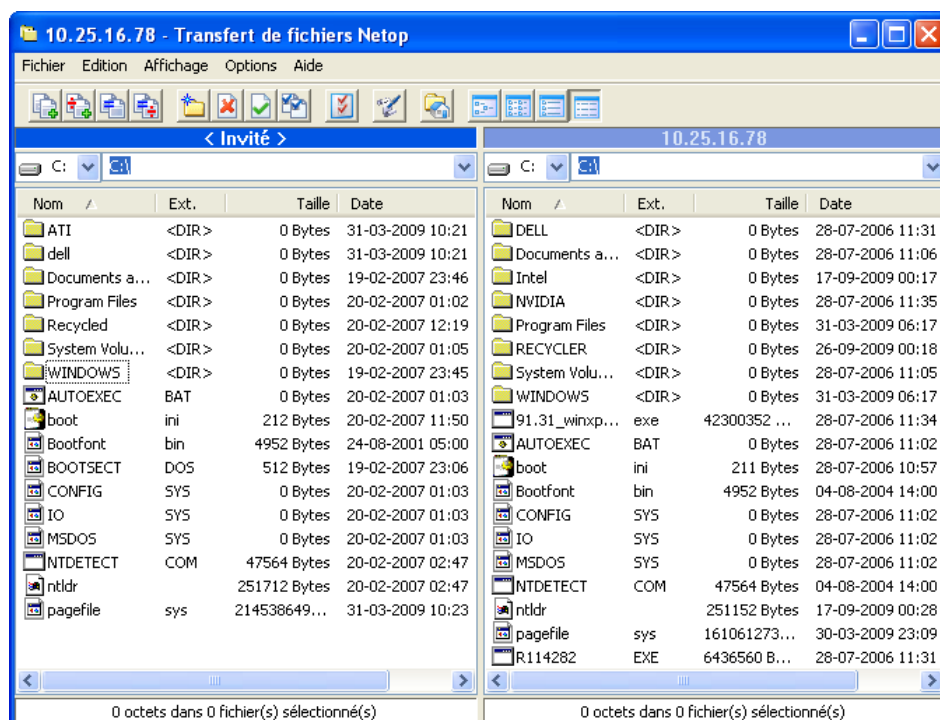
10.25.16.78 - Transfert de fichiers Netop

Fichier Edition Affichage Options Aide

< Invité >

C: C:\

| Nom | Ext. | Taille | Date |
|---|---|---|---|
| ATI | <DIR> | 0 Bytes | 31-03-2009 10:21 |
| dell | <DIR> | 0 Bytes | 31-03-2009 10:21 |
| Documents a... | <DIR> | 0 Bytes | 19-02-2007 23:46 |
| Program Files | <DIR> | 0 Bytes | 20-02-2007 01:02 |
| Recycled | <DIR> | 0 Bytes | 20-02-2007 12:19 |
| System Volu... | <DIR> | 0 Bytes | 20-02-2007 01:05 |
| WINDOWS | <DIR> | 0 Bytes | 19-02-2007 23:45 |
| AUTOEXEC | BAT | 0 Bytes | 20-02-2007 01:03 |
| boot | ini | 212 Bytes | 20-02-2007 11:50 |
| Bootfont | bin | 4952 Bytes | 24-08-2001 05:00 |
| BOOTSECT | DOS | 512 Bytes | 19-02-2007 23:06 |
| CONFIG | SYS | 0 Bytes | 20-02-2007 01:03 |
| IO | SYS | 0 Bytes | 20-02-2007 01:03 |
| MSDOS | SYS | 0 Bytes | 20-02-2007 01:03 |
| NTDETECT | COM | 47564 Bytes | 20-02-2007 02:47 |
| ntldr | | 251712 Bytes | 20-02-2007 02:47 |
| pagefile | sys | 214538649... | 31-03-2009 10:23 |

0 octets dans 0 fichier(s) sélectionné(s)

10.25.16.78

C: C:\

| Nom | Ext. | Taille | Date |
|---|---|---|---|
| DELL | <DIR> | 0 Bytes | 28-07-2006 11:31 |
| Documents a... | <DIR> | 0 Bytes | 28-07-2006 11:06 |
| Intel | <DIR> | 0 Bytes | 17-09-2009 00:17 |
| NVIDIA | <DIR> | 0 Bytes | 28-07-2006 11:35 |
| Program Files | <DIR> | 0 Bytes | 31-03-2009 06:17 |
| RECYCLER | <DIR> | 0 Bytes | 26-09-2009 00:18 |
| System Volu... | <DIR> | 0 Bytes | 28-07-2006 11:05 |
| WINDOWS | <DIR> | 0 Bytes | 31-03-2009 06:17 |
| 91.31_winxp... | exe | 42300352 ... | 28-07-2006 11:34 |
| AUTOEXEC | BAT | 0 Bytes | 28-07-2006 11:02 |
| boot | ini | 211 Bytes | 28-07-2006 10:57 |
| Bootfont | bin | 4952 Bytes | 04-08-2004 14:00 |
| CONFIG | SYS | 0 Bytes | 28-07-2006 11:02 |
| IO | SYS | 0 Bytes | 28-07-2006 11:02 |
| MSDOS | SYS | 0 Bytes | 28-07-2006 11:02 |
| NTDETECT | COM | 47564 Bytes | 04-08-2004 14:00 |
| ntldr | | 251152 Bytes | 17-09-2009 00:28 |
| pagefile | sys | 161061273... | 30-03-2009 23:09 |
| R114282 | EXE | 6436560 B... | 28-07-2006 11:31 |

0 octets dans 0 fichier(s) sélectionné(s)